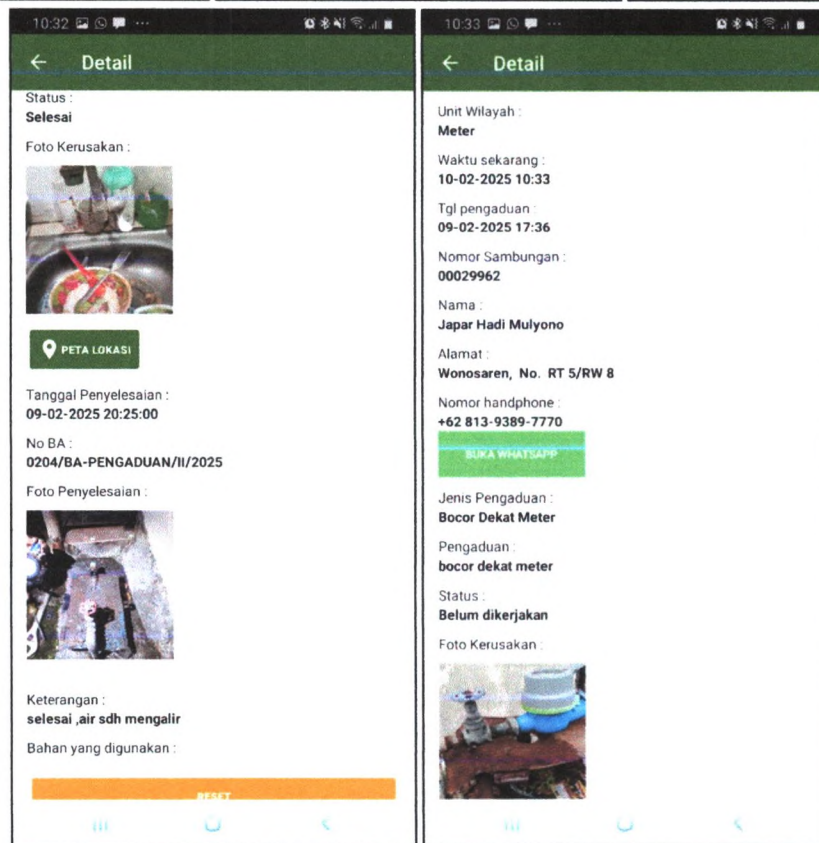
10:32

Detail

Status :
Selesai

Foto Kerusakan :

PETA LOKASI

Tanggal Penyelesaian :
09-02-2025 20:25:00

No BA :
0204/BA-PENGADUAN/II/2025

Foto Penyelesaian :

Keterangan :
selesai ,air sdh mengalir

Bahan yang digunakan :

RESET

10:33

Detail

Unit Wilayah :
Meter

Waktu sekarang :
10-02-2025 10:33

Tgl pengaduan :
09-02-2025 17:36

Nomor Sambungan :
00029962

Nama :
Japar Hadi Mulyono

Alamat :
Wonosaren, No. RT 5/RW 8

Nomor handphone :
+62 813-9389-7770

BUKA WHATSAPP

Jenis Pengaduan :
Bocor Dekat Meter

Pengaduan :
bocor dekat meter

Status :
Belum dikerjakan

Foto Kerusakan :